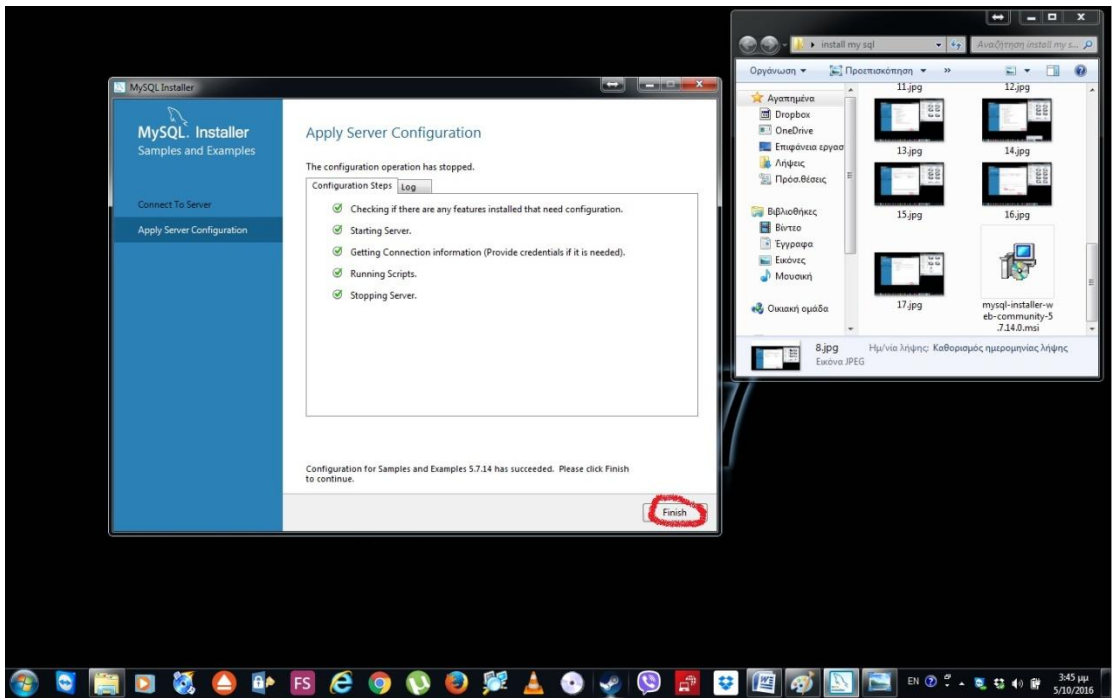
MySQL Installer

MySQL. Installer
Samples and Examples

Connect To Server
Apply Server Configuration

Apply Server Configuration

The configuration operation has stopped.

Configuration Steps | Log

Checking if there are any features installed that need configuration.
Starting Server.
Getting Connection information (Provide credentials if it is needed).
Running Scripts.
Stopping Server.

Configuration for Samples and Examples 5.7.14 has succeeded. Please click Finish to continue.

Finish

install my sql
Αναζήτηση install my s...

Οργάνωση ▾ Προεπισκόπηση ▾ »

Αγαπημένα
Dropbox
OneDrive
Επιφάνεια εργασ
Λήψεις
Πρόσ.θέσεις

Βιβλιοθήκες
Βίντεο
Έγγραφα
Εικόνες
Μουσική

Οικιακή ομάδα

11.jpg
12.jpg
13.jpg
14.jpg
15.jpg
16.jpg
17.jpg
mysql-installer-web-community-5.7.14.0.msi

8.jpg
Εικόνα JPEG
Ημ/νία λήψης: Καθορισμός ημερομηνίας λήψης

FS

EN
3:45 μμ
5/10/2016